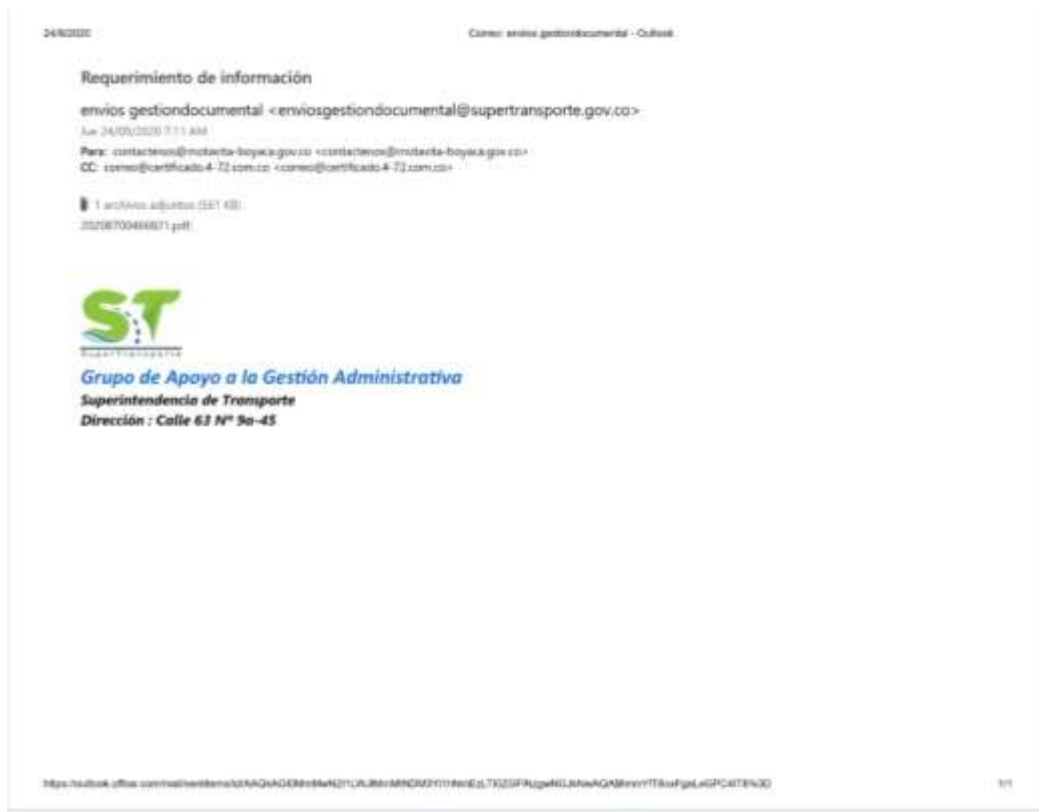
24/6/2020

Correo: envios gestiondocumental - Outlook

Requerimiento de información

envios gestiondocumental <enviosgestiondocumental@supertransporte.gov.co>

Jue 24/05/2020 7:11 AM

Para: contactenos@motavita-boyaca.gov.co <contactenos@motavita-boyaca.gov.co>
CC: correo@certificado4-72.com.co <correo@certificado4-72.com.co>

1 archivos adjuntos (561 KB)
20208700466871.pdf;

ST
SuperTransporte

Grupo de Apoyo a la Gestión Administrativa
Superintendencia de Transporte
Dirección : Calle 63 Nº 9a-45

https://outlook.office.com/mail/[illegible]

1/1